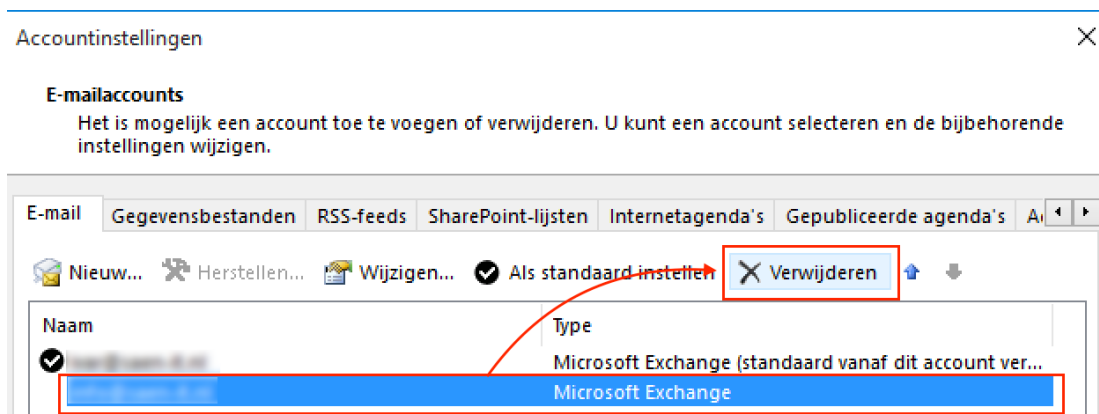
Accountinstellingen

E-mailaccounts

Het is mogelijk een account toe te voegen of verwijderen. U kunt een account selecteren en de bijbehorende instellingen wijzigen.

E-mail | Gegevensbestanden | RSS-feeds | SharePoint-lijsten | Internetagenda's | Gepubliceerde agenda's | A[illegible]

Nieuw... Herstellen... Wijzigen... Als standaard instellen Verwijderen

| Naam | Type |
|---|---|
| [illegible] | Microsoft Exchange (standaard vanaf dit account ver... |
| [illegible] | Microsoft Exchange |